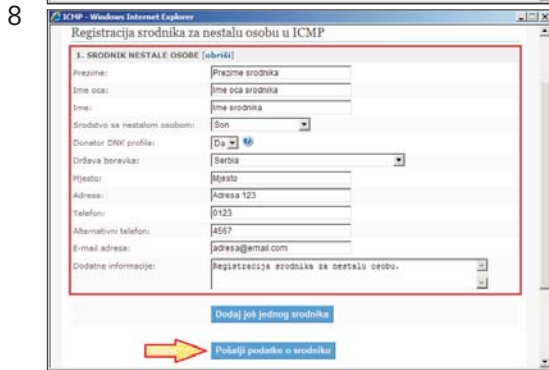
8

ICMP - Windows Internet Explorer

Registracija srodnika za nestalu osobu u ICMP

1. SRODNIK NESTALE OSOBE [obriši]

Prezime: Prezime srodnika
Ime oca: Ime oca srodnika
Ime: Ime srodnika
Srodstvo sa nestalom osobom: Son
Donator DNK profila: Da
Država boravka: Serbia
Mjesto: Mjesto
Adresa: Adresa 123
Telefon: 0123
Alternativni telefon: 4567
E-mail adresa: adresa@email.com
Dodatne informacije: Registracija srodnika za nestalu osobu.

Dodaj još jednog srodnika

Pošalji podatke o srodniku